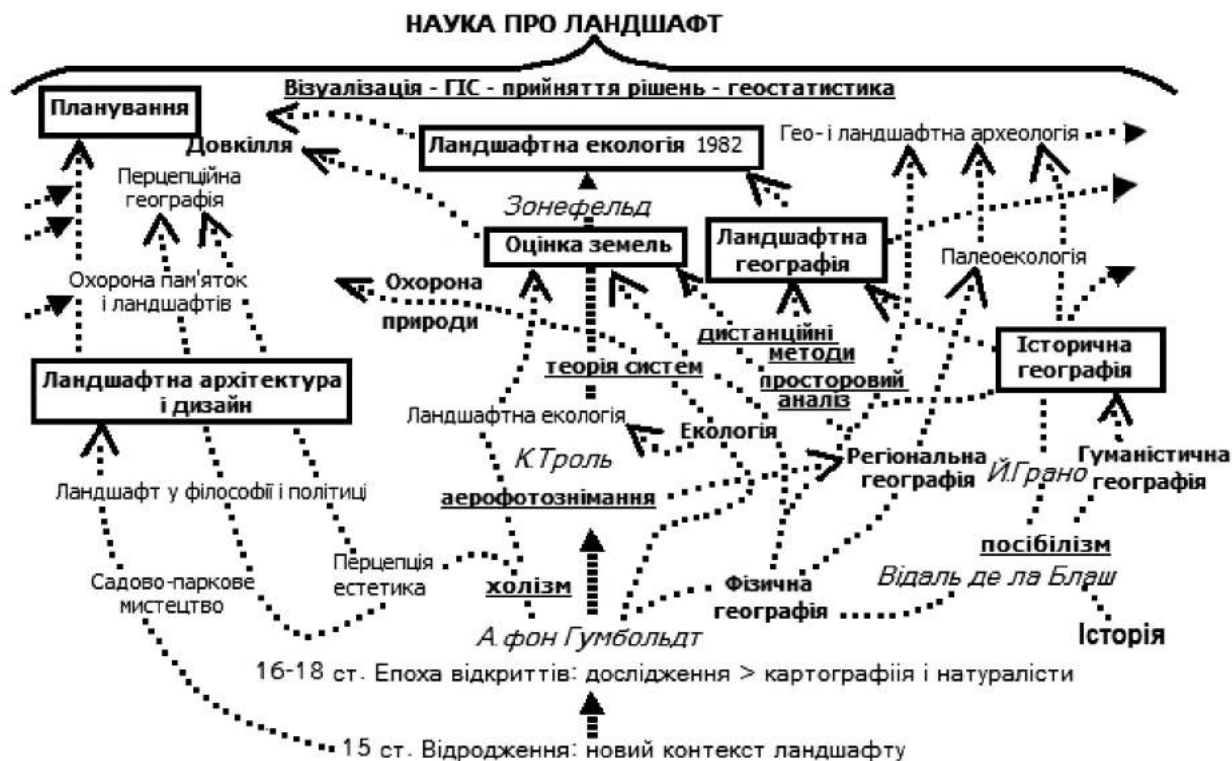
НАУКА ПРО ЛАНДШАФТ

Візуалізація - ГІС - прийняття рішень - геостатистика

Планування

Довкілля

Ландшафтна екологія 1982

Гео- і ландшафтна археологія

Перцепційна географія

Зонефельд

Оцінка земель

Ландшафтна географія

Палеоекологія

Охорона пам'яток і ландшафтів

Охорона природи

дистанційні методи

Історична географія

теорія систем

просторовий аналіз

Ландшафтна архітектура і дизайн

Ландшафтна екологія

Екологія

К.Троль

Регіональна географія

Й.Грано

Гуманістична географія

Ландшафт у філософії і політиці

аерофотознімання

Перцепція естетика

посібілізм

Садово-паркове мистецтво

холізм

Фізична географія

Відаль де ла Блаш

А.фон Гумбольдт

Історія

16-18 ст. Епоха відкриттів: дослідження > картографіія і натуралісти

15 ст. Відродження: новий контекст ландшафту